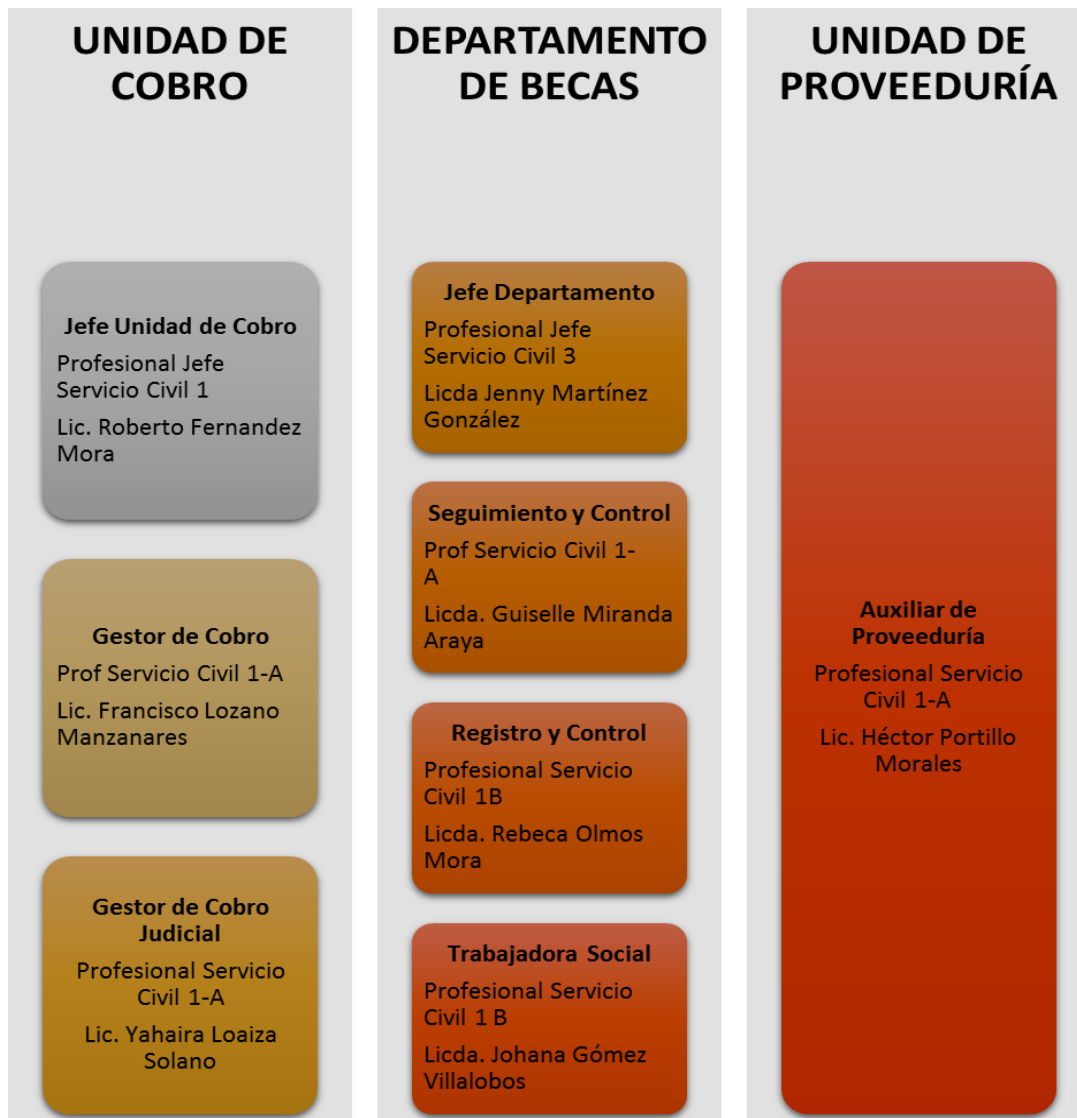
UNIDAD DE COBRO

Jefe Unidad de Cobro
Profesional Jefe Servicio Civil 1
Lic. Roberto Fernandez Mora

Gestor de Cobro
Prof Servicio Civil 1-A
Lic. Francisco Lozano Manzanares

Gestor de Cobro Judicial
Profesional Servicio Civil 1-A
Lic. Yahaira Loaiza Solano

DEPARTAMENTO DE BECAS

Jefe Departamento
Profesional Jefe Servicio Civil 3
Licda Jenny Martínez González

Seguimiento y Control
Prof Servicio Civil 1-A
Licda. Guiselle Miranda Araya

Registro y Control
Profesional Servicio Civil 1B
Licda. Rebeca Olmos Mora

Trabajadora Social
Profesional Servicio Civil 1 B
Licda. Johana Gómez Villalobos

UNIDAD DE PROVEEDURÍA

Auxiliar de Proveeduría
Profesional Servicio Civil 1-A
Lic. Héctor Portillo Morales